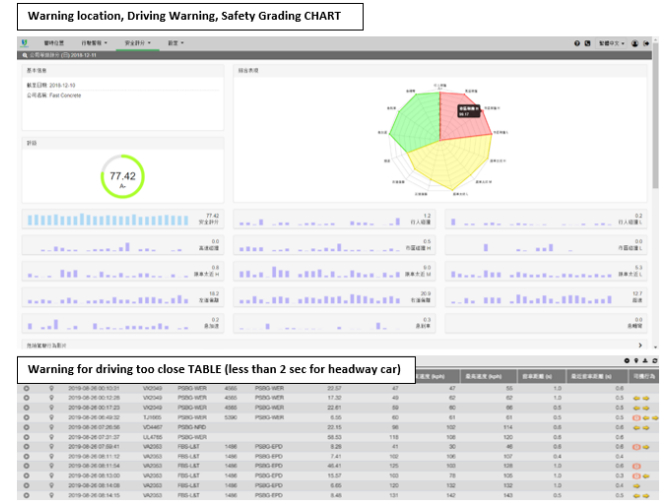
Warning location, Driving Warning, Safety Grading CHART

77.42

Warning for driving too close TABLE (less than 2 sec for headway car)

| 2019-08-26 00:10:31 | VA2049 | PSBG-WER | 4085 | PSBG-WER | 22.37 | 47 | 47 | 50 | 1.0 | 0.6 |
|---|---|---|---|---|---|---|---|---|---|---|
| 2019-08-26 00:12:26 | VA2049 | PSBG-WER | 4085 | PSBG-WER | 17.32 | 49 | 62 | 62 | 1.0 | 0.6 |
| 2019-08-26 00:17:23 | VA2049 | PSBG-WER | 4085 | PSBG-WER | 22.61 | 59 | 60 | 66 | 0.5 | 0.6 |
| 2019-08-26 06:49:32 | TJ1665 | PSBG-WER | 5390 | PSBG-WER | 6.55 | 60 | 61 | 61 | 0.5 | 0.6 |
| 2019-08-26 07:26:06 | VD4467 | PSBG-NRD | | | 20.15 | 98 | 102 | 114 | 0.6 | 0.6 |
| 2019-08-26 07:27:37 | UL4785 | PSBG-WER | | | 58.53 | 118 | 108 | 120 | 0.6 | 0.6 |
| 2019-08-26 07:59:41 | VA2303 | FBS-L&T | 1496 | PSBG-EPD | 5.28 | 41 | 30 | 46 | 1.0 | 0.6 |
| 2019-08-26 08:11:12 | VA2303 | FBS-L&T | 1496 | PSBG-EPD | 7.41 | 102 | 106 | 107 | 0.4 | 0.4 |
| 2019-08-26 08:11:54 | VA2303 | FBS-L&T | 1496 | PSBG-EPD | 45.41 | 125 | 100 | 125 | 1.0 | 0.6 |
| 2019-08-26 08:13:03 | VA2303 | FBS-L&T | 1496 | PSBG-EPD | 15.57 | 102 | 78 | 103 | 1.0 | 0.6 |
| 2019-08-26 08:14:09 | VA2303 | FBS-L&T | 1496 | PSBG-EPD | 5.65 | 125 | 132 | 132 | 1.0 | 0.4 |
| 2019-08-26 08:14:15 | VA2303 | FBS-L&T | 1496 | PSBG-EPD | 5.48 | 131 | 142 | 143 | 0.5 | 0.6 |